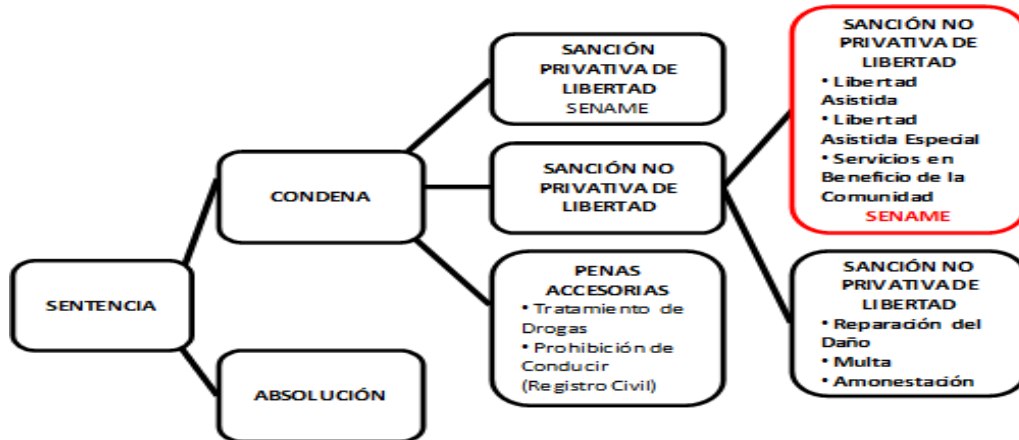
SENTENCIA

CONDENA

ABSOLUCIÓN

SANCIÓN PRIVATIVA DE LIBERTAD
SENAME

SANCIÓN NO PRIVATIVA DE LIBERTAD

PENAS ACCESORIAS
• Tratamiento de Drogas
• Prohibición de Conducir (Registro Civil)

SANCIÓN NO PRIVATIVA DE LIBERTAD
• Libertad Asistida
• Libertad Asistida Especial
• Servicios en Beneficio de la Comunidad
SENAME

SANCIÓN NO PRIVATIVA DE LIBERTAD
• Reparación del Daño
• Multa
• Amonestación